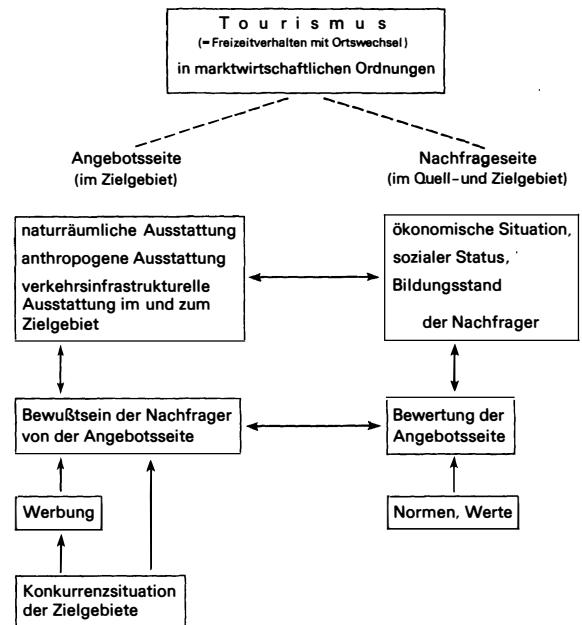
Tourismus
(= Freizeitverhalten mit Ortswechsel)
in marktwirtschaftlichen Ordnungen

Angebotsseite
(im Zielgebiet)

Nachfrageseite
(im Quell- und Zielgebiet)

naturräumliche Ausstattung
anthropogene Ausstattung
verkehrsinfrastrukturelle Ausstattung im und zum Zielgebiet

ökonomische Situation,
sozialer Status,
Bildungsstand
der Nachfrager

Bewußtsein der Nachfrager von der Angebotsseite

Bewertung der Angebotsseite

Werbung

Normen, Werte

Konkurrenzsituation der Zielgebiete